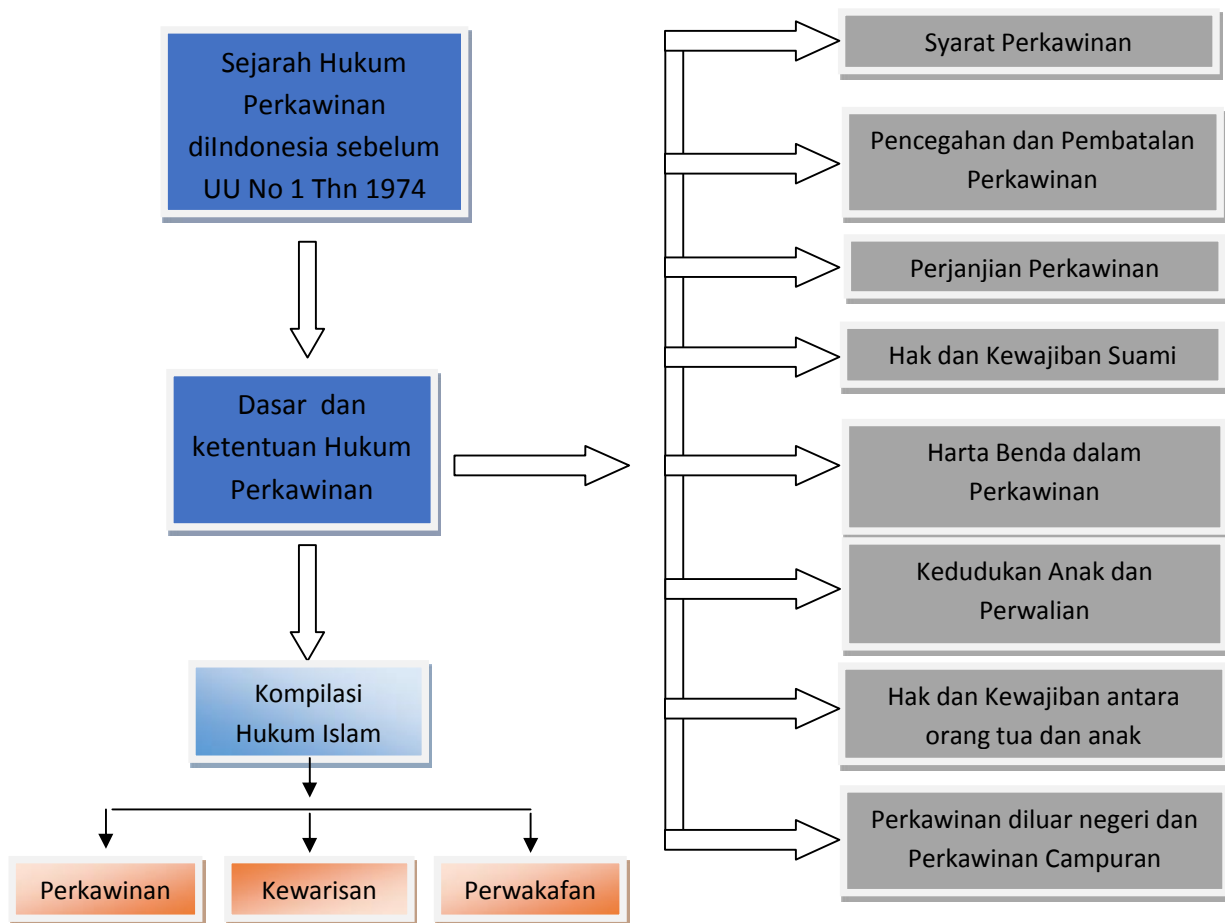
Sejarah Hukum Perkawinan diIndonesia sebelum UU No 1 Thn 1974

Dasar dan ketentuan Hukum Perkawinan

Kompilasi Hukum Islam

Perkawinan

Kewarisan

Perwakafan

Syarat Perkawinan

Pencegahan dan Pembatalan Perkawinan

Perjanjian Perkawinan

Hak dan Kewajiban Suami

Harta Benda dalam Perkawinan

Kedudukan Anak dan Perwalian

Hak dan Kewajiban antara orang tua dan anak

Perkawinan diluar negeri dan Perkawinan Campuran